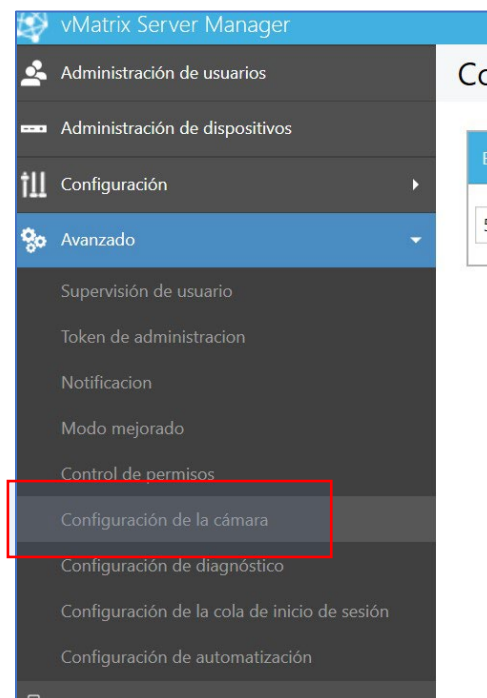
vMatrix Server Manager

Administración de usuarios

Administración de dispositivos

Configuración

Avanzado

Supervisión de usuario

Token de administracion

Notificacion

Modo mejorado

Control de permisos

Configuración de la cámara

Configuración de diagnóstico

Configuración de la cola de inicio de sesión

Configuración de automatización

Co

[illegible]

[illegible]